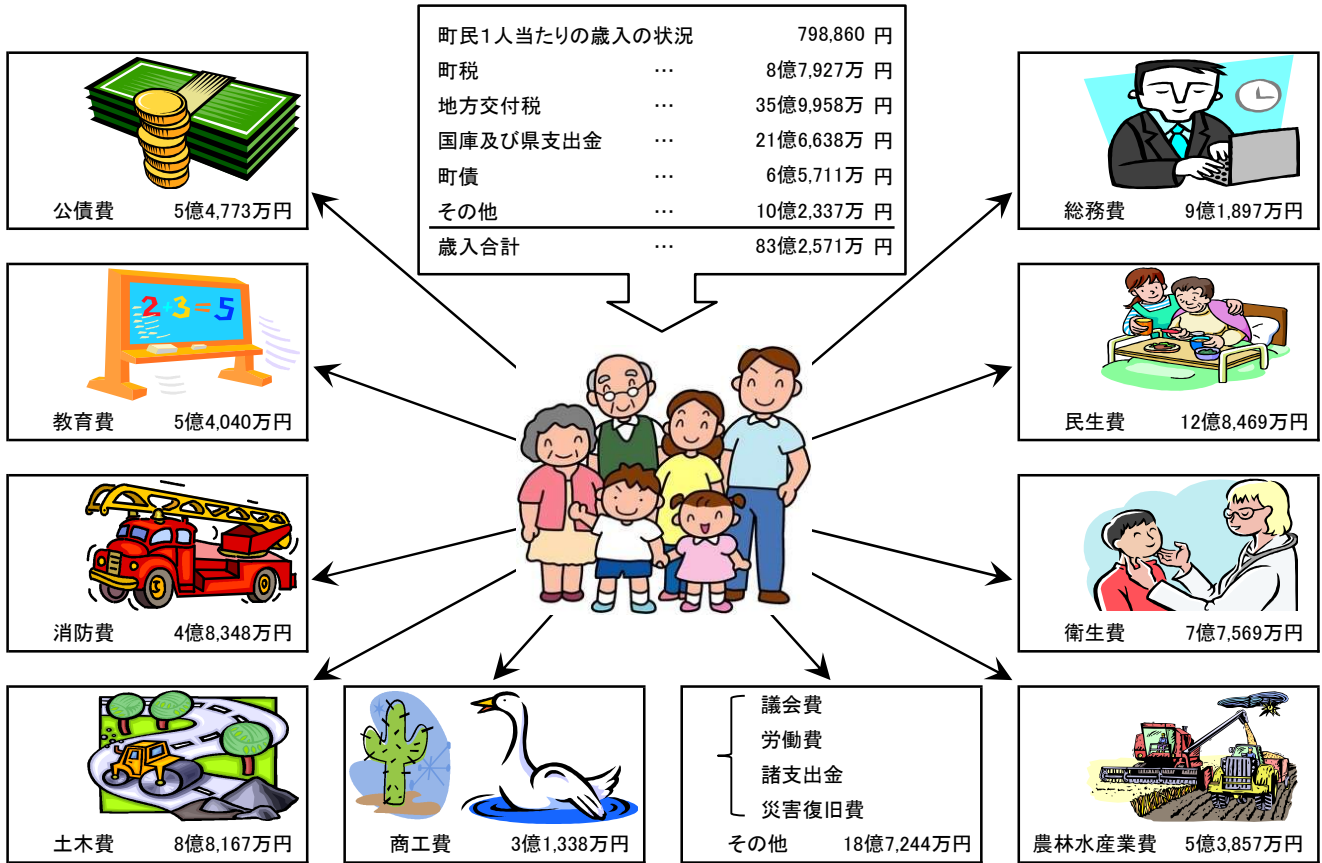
町民1人当たりの歳入の状況 798,860 円

| | | |
|---|---|---|
| 町税 | … | 8億7,927万 円 |
| 地方交付税 | … | 35億9,958万 円 |
| 国庫及び県支出金 | … | 21億6,638万 円 |
| 町債 | … | 6億5,711万 円 |
| その他 | … | 10億2,337万 円 |
| 歳入合計 | … | 83億2,571万 円 |

公債費 5億4,773万円

教育費 5億4,040万円

2 3 = 5

消防費 4億8,348万円

土木費 8億8,167万円

商工費 3億1,338万円

議会費
労働費
諸支出金
災害復旧費
その他 18億7,244万円

総務費 9億1,897万円

民生費 12億8,469万円

衛生費 7億7,569万円

農林水産業費 5億3,857万円